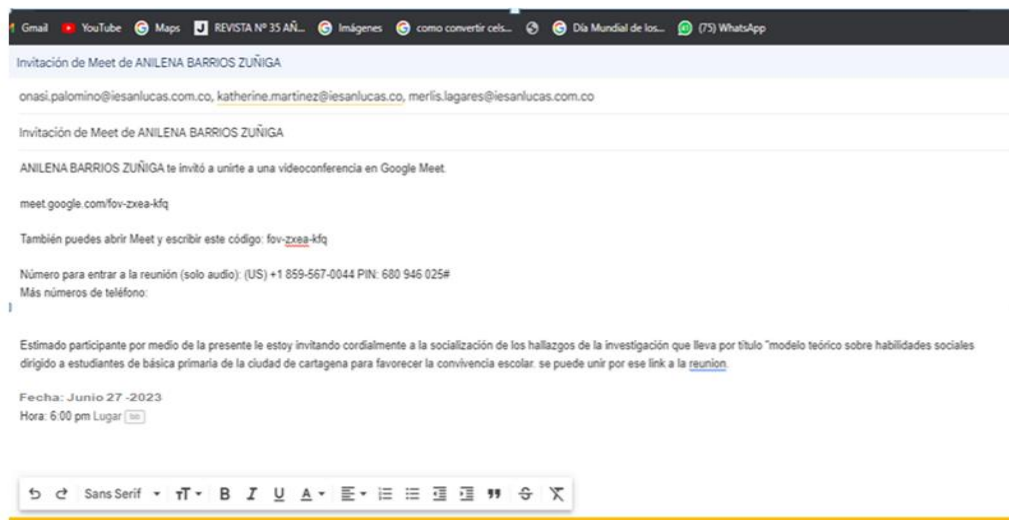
Gmail YouTube Maps REVISTA Nº 35 AÑ... Imágenes como convertir cels... Día Mundial de los... (75) WhatsApp

Invitación de Meet de ANILENA BARRIOS ZUÑIGA

onasi.palomino@iesanlucas.com.co, katherine.martinez@iesanlucas.co, merlis.lagares@iesanlucas.com.co

Invitación de Meet de ANILENA BARRIOS ZUÑIGA

ANILENA BARRIOS ZUÑIGA te invitó a unirte a una videoconferencia en Google Meet.

meet.google.com/fov-zxea-kfq

También puedes abrir Meet y escribir este código: fov-zxea-kfq

Número para entrar a la reunión (solo audio): (US) +1 859-567-0044 PIN: 680 946 025#
Más números de teléfono:

Estimado participante por medio de la presente le estoy invitando cordialmente a la socialización de los hallazgos de la investigación que lleva por título "modelo teórico sobre habilidades sociales dirigido a estudiantes de básica primaria de la ciudad de cartagena para favorecer la convivencia escolar. se puede unir por ese link a la reunion.

Fecha: Junio 27 -2023
Hora: 6:00 pm Lugar

Sans Serif